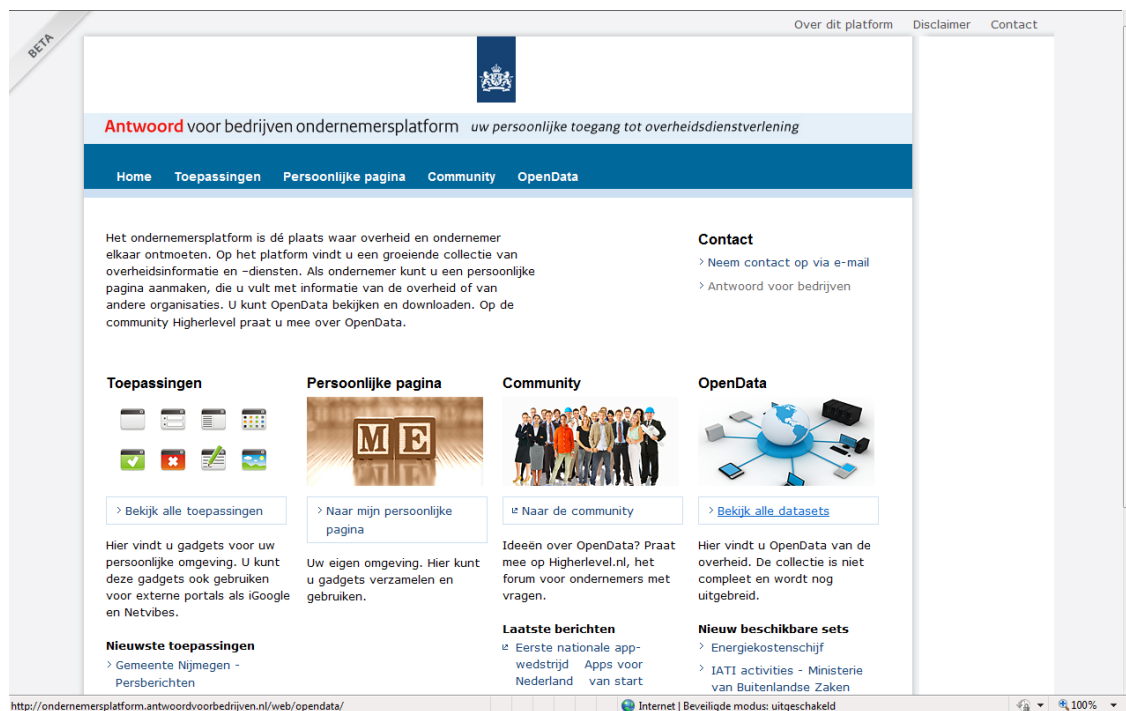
BETA

Over dit platform Disclaimer Contact

Antwoord voor bedrijven ondernemersplatform uw persoonlijke toegang tot overheidsdienstverlening

Home Toepassingen Persoonlijke pagina Community OpenData

Het ondernemersplatform is dé plaats waar overheid en ondernemer elkaar ontmoeten. Op het platform vindt u een groeiende collectie van overheidsinformatie en –diensten. Als ondernemer kunt u een persoonlijke pagina aanmaken, die u vult met informatie van de overheid of van andere organisaties. U kunt OpenData bekijken en downloaden. Op de community Higherlevel praat u mee over OpenData.

Contact
Neem contact op via e-mail
Antwoord voor bedrijven

Toepassingen

Bekijk alle toepassingen

Hier vindt u gadgets voor uw persoonlijke omgeving. U kunt deze gadgets ook gebruiken voor externe portals als iGoogle en Netvibes.

Nieuwste toepassingen
Gemeente Nijmegen - Persberichten

Persoonlijke pagina

ME

Naar mijn persoonlijke pagina

Uw eigen omgeving. Hier kunt u gadgets verzamelen en gebruiken.

Community

Naar de community

Ideeën over OpenData? Praat mee op Higherlevel.nl, het forum voor ondernemers met vragen.

Laatste berichten
Eerste nationale app-wedstrijd Apps voor Nederland van start

OpenData

Bekijk alle datasets

Hier vindt u OpenData van de overheid. De collectie is niet compleet en wordt nog uitgebreid.

Nieuw beschikbare sets
Energiekostenschijf
IATI activities - Ministerie van Buitenlandse Zaken

http://ondernemersplatform.antwoordvoorbedrijven.nl/web/opendata/

Internet | Beveiligde modus: uitgeschakeld

100%